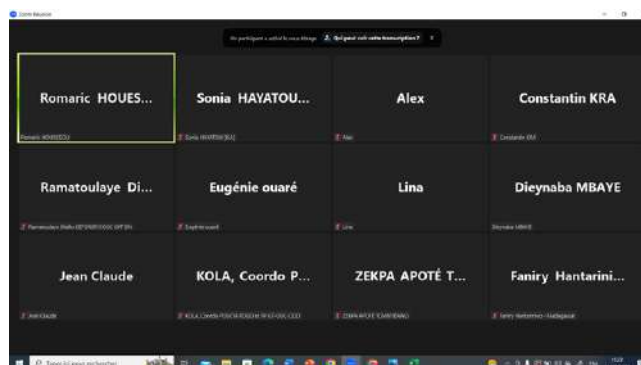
Zoom Réunion

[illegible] Qui peut voir cette transcription?

Romaric HOUES...
Romaric HOUESSOU

Sonia HAYATOU...
Sonia HAYATOU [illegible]

Alex
Alex

Constantin KRA
Constantin KRA

Ramatoulaye Di...
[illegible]

Eugénie ouaré
Eugénie ouaré

Lina
Lina

Dieynaba MBAYE
Dieynaba MBAYE

Jean Claude
Jean Claude

KOLA, Coordo P...
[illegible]

ZEKPA APOTÉ T...
ZEKPA APOTÉ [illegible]

Faniry Hantarini...
Faniry Hantarinivo - Madagascar

Taper ici pour rechercher